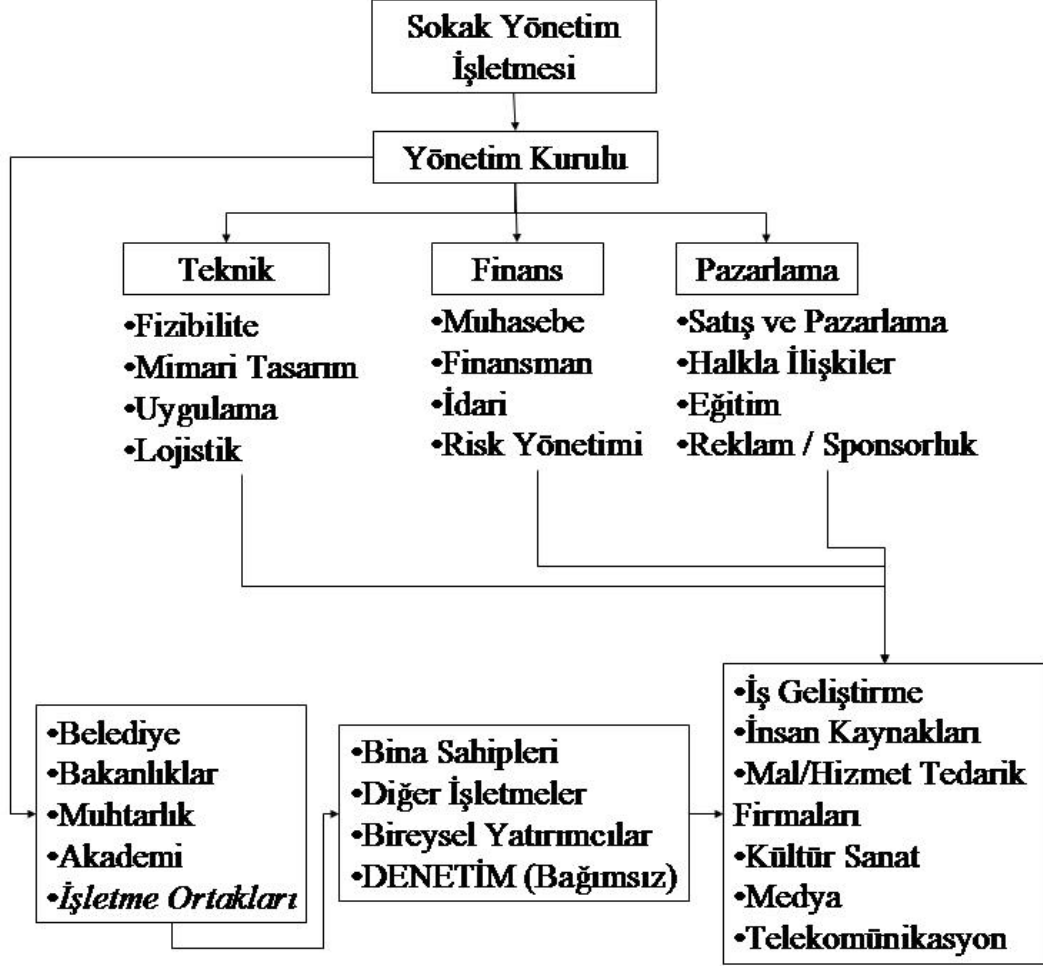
Sokak Yönetim İşletmesi

Yönetim Kurulu

Teknik
•Fizibilite
•Mimari Tasarım
•Uygulama
•Lojistik

Finans
•Muhasebe
•Finansman
•İdari
•Risk Yönetimi

Pazarlama
•Satış ve Pazarlama
•Halkla İlişkiler
•Eğitim
•Reklam / Sponsorluk

•Belediye
•Bakanlıklar
•Muhtarlık
•Akademi
•İşletme Ortakları

•Bina Sahipleri
•Diğer İşletmeler
•Bireysel Yatırımcılar
•DENETİM (Bağımsız)

•İş Geliştirme
•İnsan Kaynakları
•Mal/Hizmet Tedarik Firmaları
•Kültür Sanat
•Medya
•Telekomünikasyon